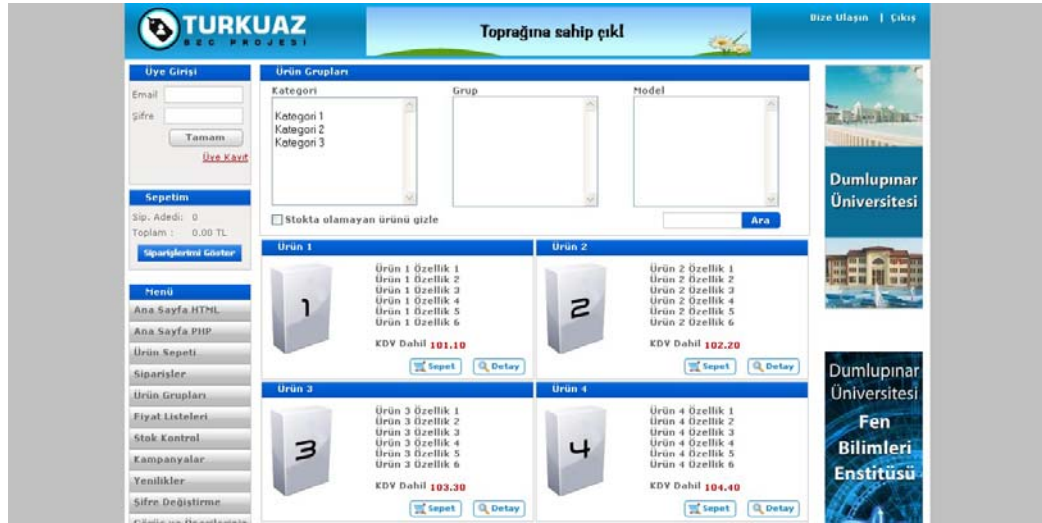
TURKUAZ
BEC PROJESİ

Toprağına sahip çık!

Bize Ulaşın | Çıkış

Üye Girişi
Email
Şifre
Tamam
Üye Kayıt

Sepetim
Sip. Adedi: 0
Toplam : 0.00 TL
Siparişlerimi Göster

Menü
Ana Sayfa HTML
Ana Sayfa PHP
Ürün Sepeti
Siparişler
Ürün Grupları
Fiyat Listeleri
Stok Kontrol
Kampanyalar
Yenilikler
Şifre Değiştirme
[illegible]

Ürün Grupları
Kategori
Kategori 1
Kategori 2
Kategori 3
Grup
Model
Stokta olamayan ürünü gizle
Ara

Ürün 1
1
Ürün 1 Özellik 1
Ürün 1 Özellik 2
Ürün 1 Özellik 3
Ürün 1 Özellik 4
Ürün 1 Özellik 5
Ürün 1 Özellik 6
KDV Dahil 101.10
Sepet Detay

Ürün 2
2
Ürün 2 Özellik 1
Ürün 2 Özellik 2
Ürün 2 Özellik 3
Ürün 2 Özellik 4
Ürün 2 Özellik 5
Ürün 2 Özellik 6
KDV Dahil 102.20
Sepet Detay

Ürün 3
3
Ürün 3 Özellik 1
Ürün 3 Özellik 2
Ürün 3 Özellik 3
Ürün 3 Özellik 4
Ürün 3 Özellik 5
Ürün 3 Özellik 6
KDV Dahil 103.30
Sepet Detay

Ürün 4
4
Ürün 4 Özellik 1
Ürün 4 Özellik 2
Ürün 4 Özellik 3
Ürün 4 Özellik 4
Ürün 4 Özellik 5
Ürün 4 Özellik 6
KDV Dahil 104.40
Sepet Detay

Dumlupınar Üniversitesi

Dumlupınar Üniversitesi Fen Bilimleri Enstitüsü